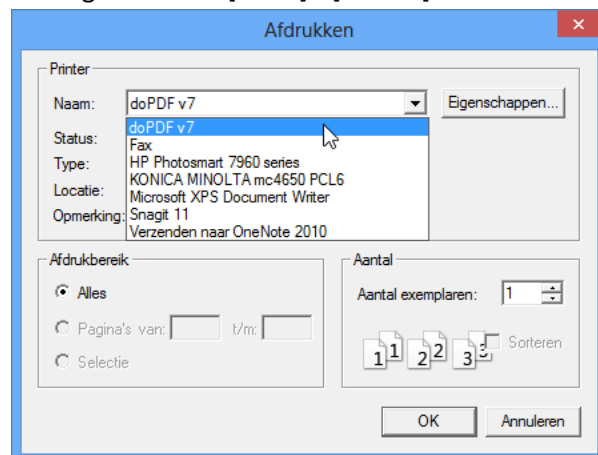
Afdrukken

Printer

Naam: doPDF v7

Eigenschappen...

Status:

Type:

Locatie:

Opmerking:

doPDF v7
Fax
HP Photosmart 7960 series
KONICA MINOLTA mc4650 PCL6
Microsoft XPS Document Writer
Snagit 11
Verzenden naar OneNote 2010

Afdrukbereik

Alles

Pagina's van: t/m:

Selectie

Aantal

Aantal exemplaren: 1

1 1 2 2 3 3

Sorteren

OK

Annuleren